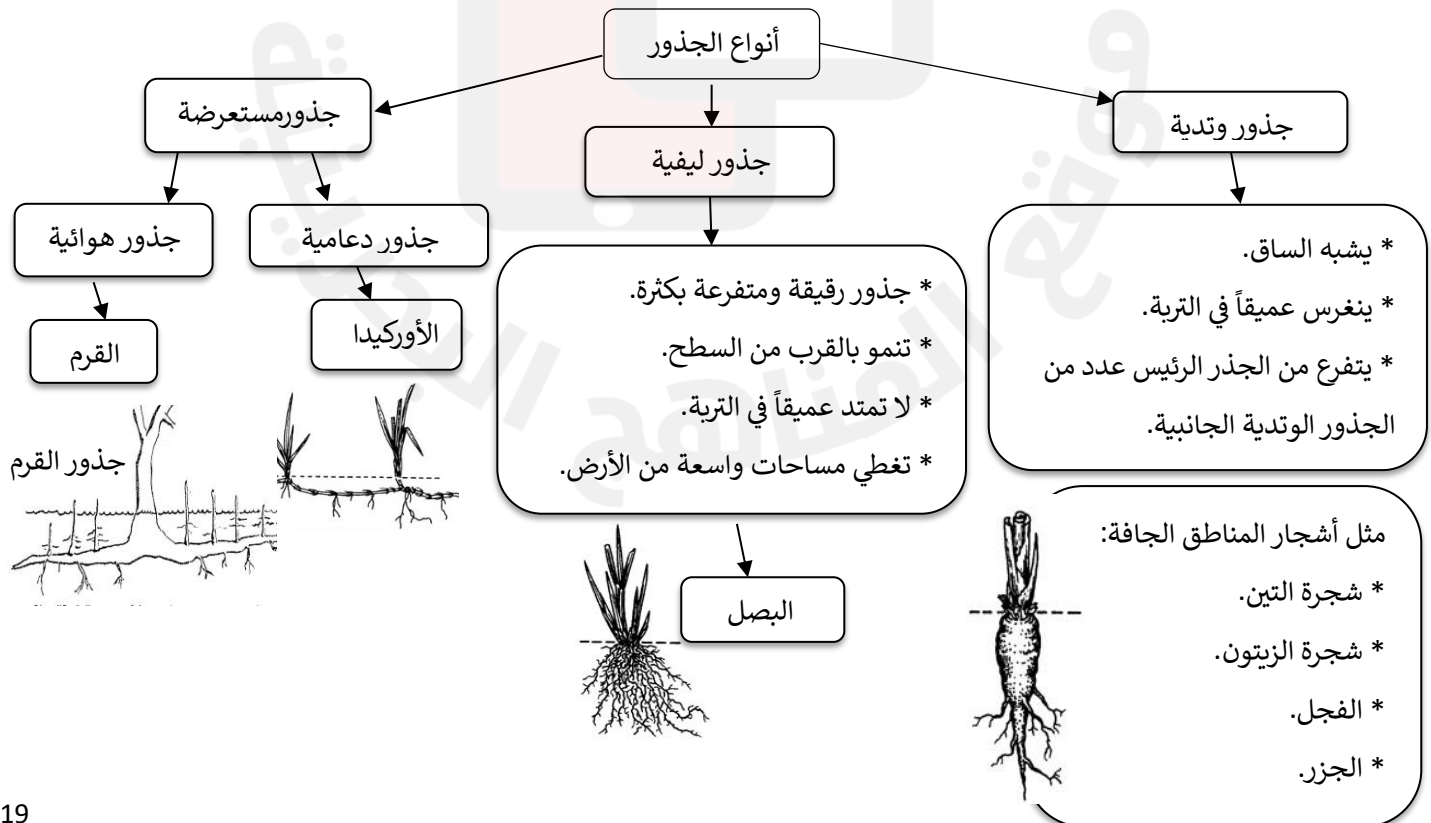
أنواع الجذور

جذور وتدية

جذور ليفية

جذورمستعرضة

جذور دعامية

جذور هوائية

* يشبه الساق.
* ينغرس عميقاً في التربة.
* يتفرع من الجذر الرئيس عدد من الجذور الوتدية الجانبية.

* جذور رقيقة ومتفرعة بكثرة.
* تنمو بالقرب من السطح.
* لا تمتد عميقاً في التربة.
* تغطي مساحات واسعة من الأرض.

الأوركيدا

القرم

جذور القرم

مثل أشجار المناطق الجافة:
* شجرة التين.
* شجرة الزيتون.
* الفجل.
* الجزر.

البصل

19